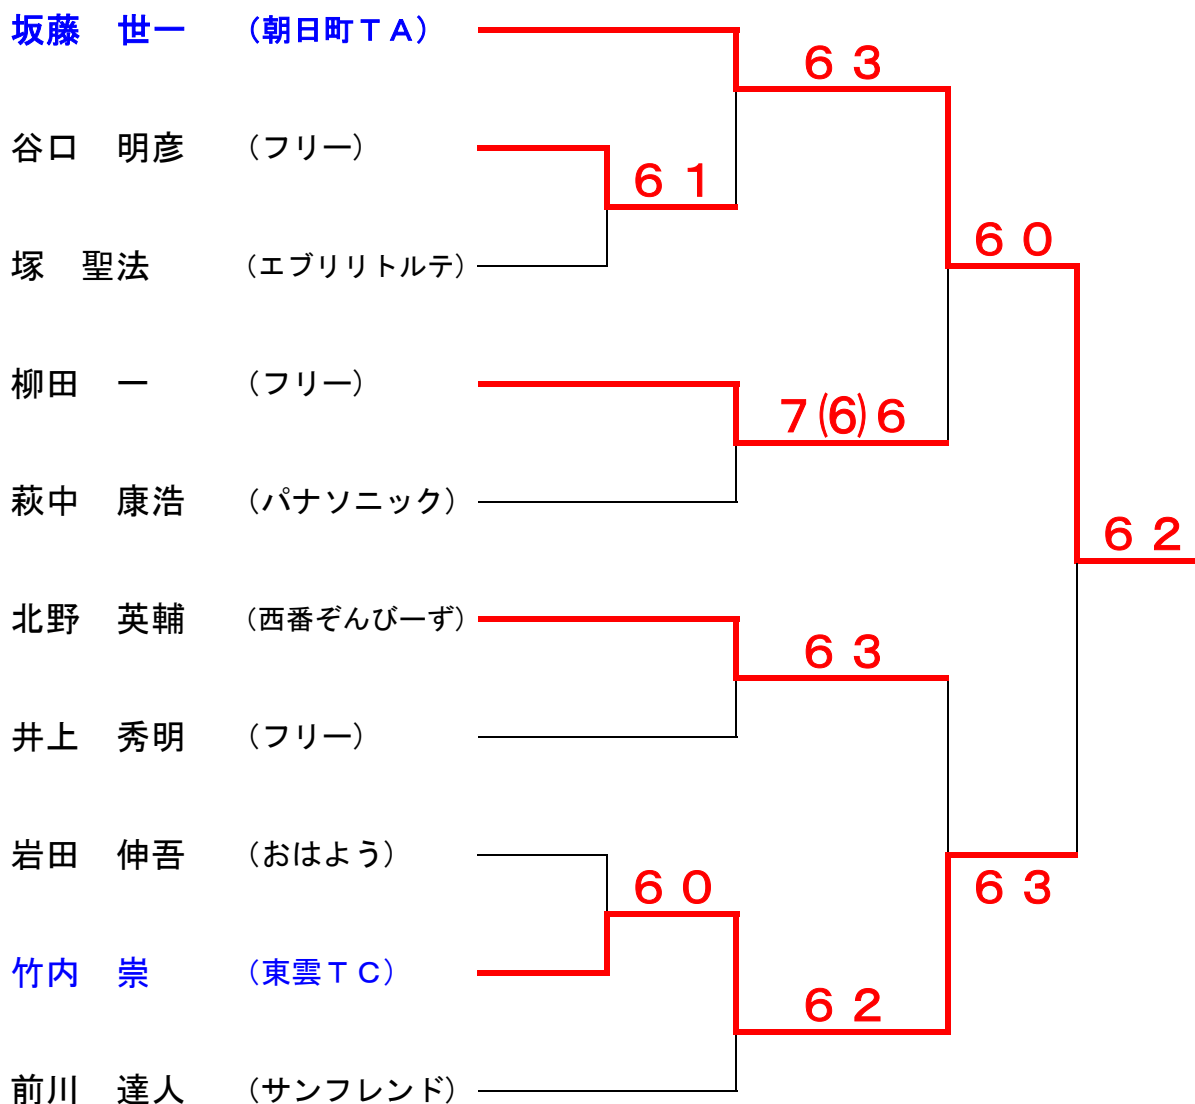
坂藤　世一　（朝日町ＴＡ）

谷口　明彦　（フリー）

塚　聖法　（エブリリトルテ）

柳田　一　（フリー）

萩中　康浩　（パナソニック）

北野　英輔　（西番ぞんびーず）

井上　秀明　（フリー）

岩田　伸吾　（おはよう）

竹内　崇　（東雲ＴＣ）

前川　達人　（サンフレンド）

６３

６１

６０

７⑹６

６２

６３

６０

６２

６３